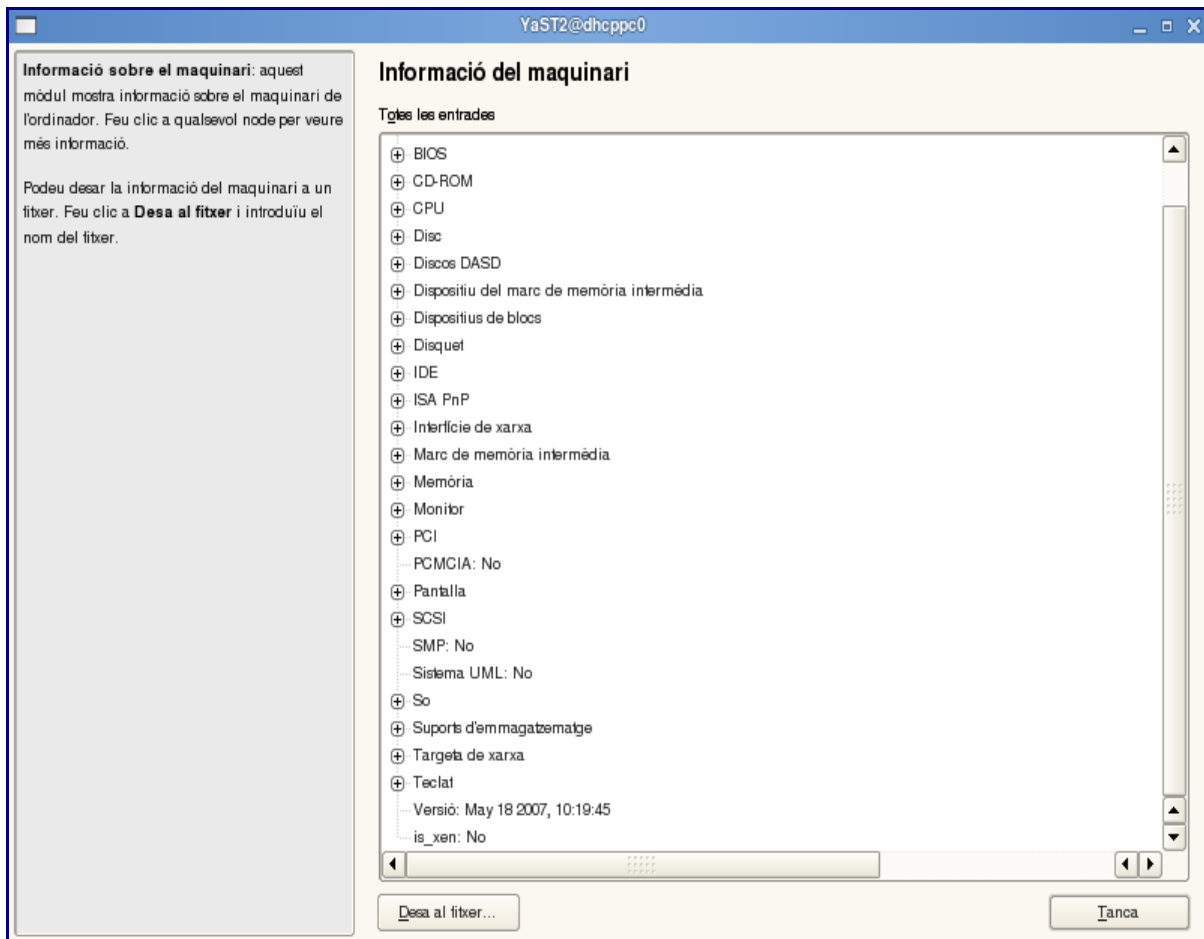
YaST2@dhcppc0

**Informació sobre el maquinari**: aquest mòdul mostra informació sobre el maquinari de l'ordinador. Feu clic a qualsevol node per veure més informació.

Podeu desar la informació del maquinari a un fitxer. Feu clic a **Desa al fitxer** i introduïu el nom del fitxer.

Informació del maquinari

Totes les entrades

BIOS
CD-ROM
CPU
Disc
Discos DASD
Dispositiu del marc de memòria intermèdia
Dispositius de blocs
Disquet
IDE
ISA PnP
Interfície de xarxa
Marc de memòria intermèdia
Memòria
Monitor
PCI
PCMCIA: No
Pantalla
SCSI
SMP: No
Sistema UML: No
So
Suports d'emmagatzematge
Targeta de xarxa
Teclat
Versió: May 18 2007, 10:19:45
is_xen: No

Desa al fitxer...

Tanca